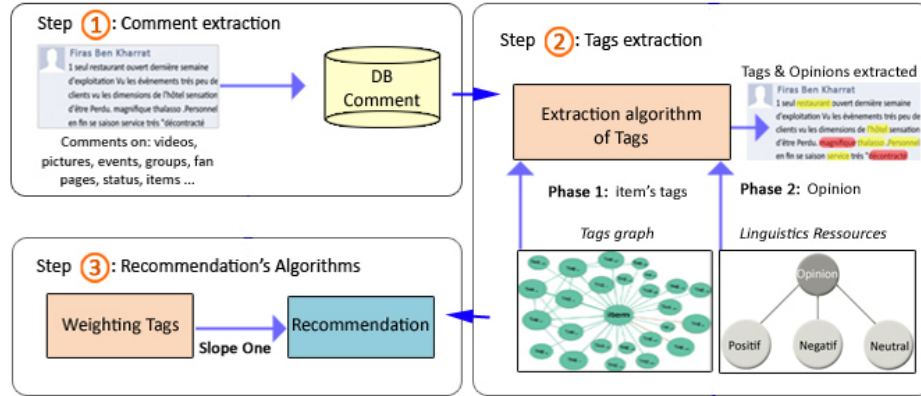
Step 1: Comment extraction

Firas Ben Kharrat
1 seul restaurant ouvert dernière semaine d'exploitation Vu les événements très peu de clients vu les dimensions de l'hôtel sensation d'être Perdu. magnifique thalasso .Personnel en fin se saison service très "décontracté

Comments on: videos, pictures, events, groups, fan pages, status, items ...

DB Comment

Step 2: Tags extraction

Extraction algorithm of Tags

Tags & Opinions extracted

Firas Ben Kharrat
1 seul restaurant ouvert dernière semaine d'exploitation Vu les événements très peu de clients vu les dimensions de l'hôtel sensation d'être Perdu. magnifique thalasso .Personnel en fin se saison service très "décontracté

Phase 1: item's tags

Phase 2: Opinion

Tags graph

Items

Linguistics Ressources

Opinion

Positif

Negatif

Neutral

Step 3: Recommendation's Algorithms

Weighting Tags

Slope One

Recommendation